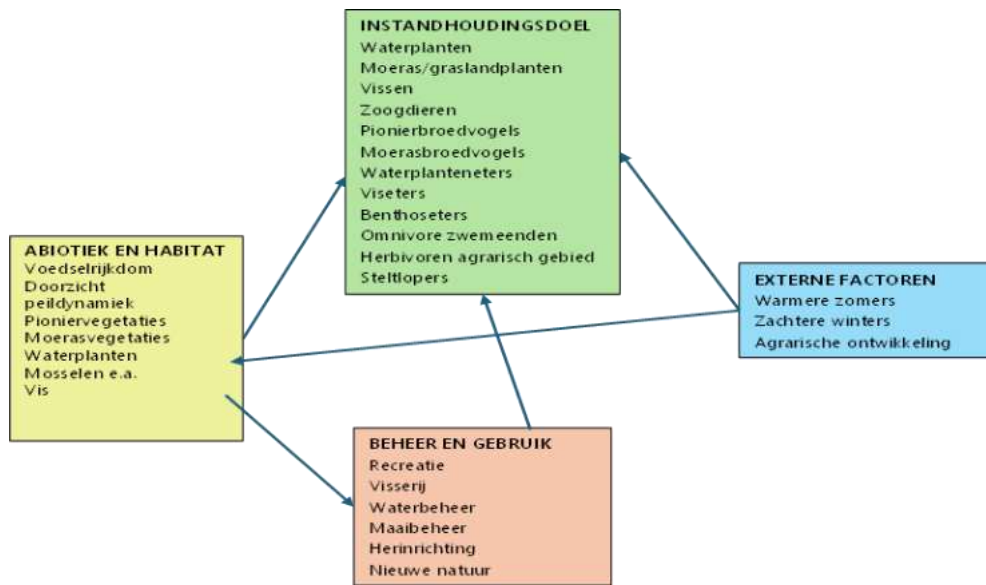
INSTANDHOUDINGSDOEL
Waterplanten
Moeras/graslandplanten
Vissen
Zoogdieren
Pionierbroedvogels
Moerasbroedvogels
Waterplanteneters
Viseters
Benthoseters
Omnivore zwemeenden
Herbivoren agrarisch gebied
Steltlopers

ABIOTIEK EN HABITAT
Voedselrijkdom
Doorzicht
peildynamiek
Pioniervegetaties
Moerasvegetaties
Waterplanten
Mosselen e.a.
Vis

EXTERNE FACTOREN
Warmere zomers
Zachtere winters
Agrarische ontwikkeling

BEHEER EN GEBRUIK
Recreatie
Visserij
Waterbeheer
Maaibeheer
Herinrichting
Nieuwe natuur